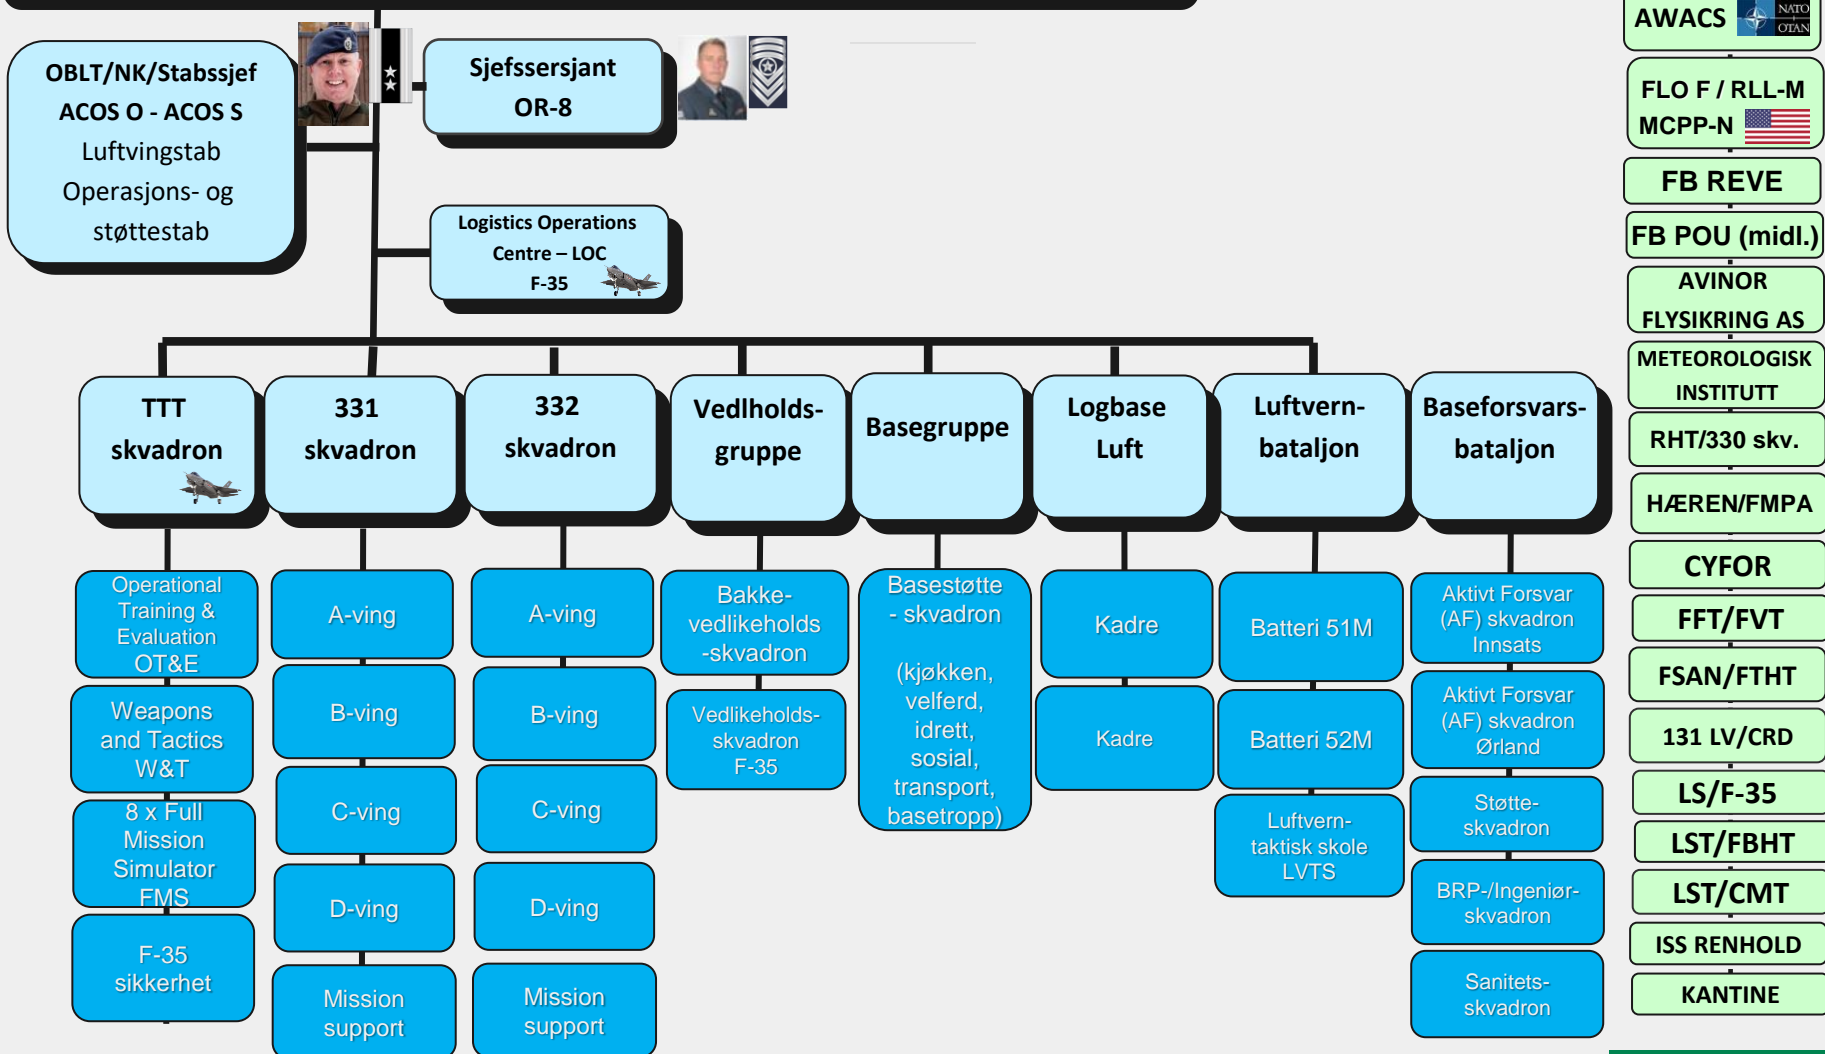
OBLT/NK/Stabssjef
ACOS O - ACOS S
Luftvingstab
Operasjons- og støttestab

Sjefssersjant
OR-8

Logistics Operations Centre – LOC
F-35

AWACS
NATO
OTAN

FLO F / RLL-M
MCPP-N

FB REVE

FB POU (midl.)

AVINOR
FLYSIKRING AS

METEOROLOGISK
INSTITUTT

RHT/330 skv.

HÆREN/FMPA

CYFOR

FFT/FVT

FSAN/FTHT

131 LV/CRD

LS/F-35

LST/FBHT

LST/CMT

ISS RENHOLD

KANTINE

TTT skvadron

Operational Training & Evaluation OT&E

Weapons and Tactics W&T

8 x Full Mission Simulator FMS

F-35 sikkerhet

331 skvadron

A-ving

B-ving

C-ving

D-ving

Mission support

332 skvadron

A-ving

B-ving

C-ving

D-ving

Mission support

Vedlholds-gruppe

Bakke-vedlikeholds-skvadron

Vedlikeholds-skvadron F-35

Basegruppe

Basestøtte - skvadron

(kjøkken, velferd, idrett, sosial, transport, basetropp)

Logbase Luft

Kadre

Kadre

Luftvern-bataljon

Batteri 51M

Batteri 52M

Luftvern-taktisk skole LVTS

Baseforsvars-bataljon

Aktivt Forsvar (AF) skvadron Innsats

Aktivt Forsvar (AF) skvadron Ørland

Støtte-skvadron

BRP-/Ingeniør-skvadron

Sanitets-skvadron